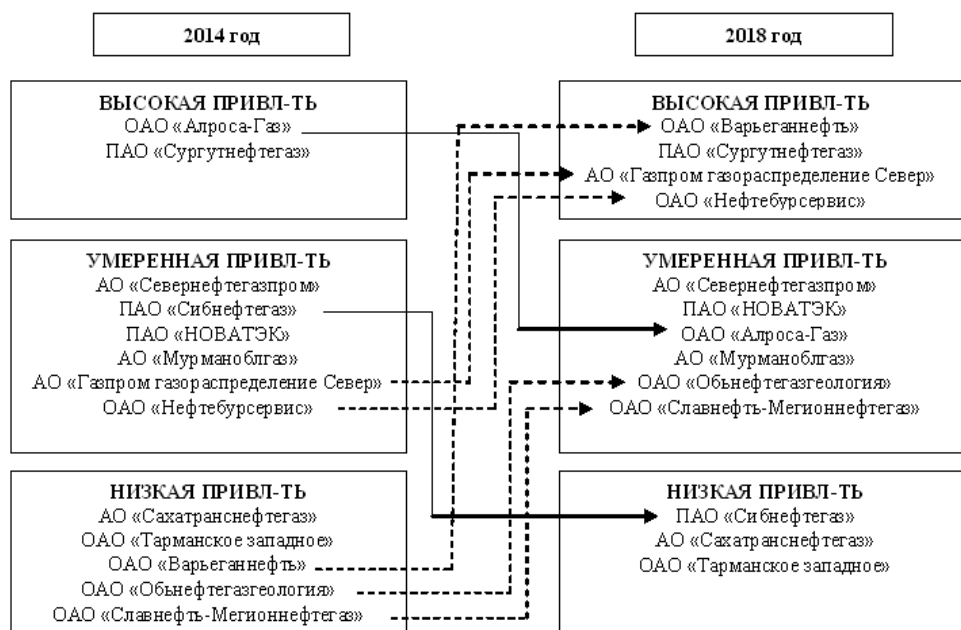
2014 год

2018 год

ВЫСОКАЯ ПРИВЛ-ТЬ
ОАО «Алроса-Газ»
ПАО «Сургутнефтегаз»

ВЫСОКАЯ ПРИВЛ-ТЬ
ОАО «Варьеганнефть»
ПАО «Сургутнефтегаз»
АО «Газпром газораспределение Север»
ОАО «Нефтебурсервис»

УМЕРЕННАЯ ПРИВЛ-ТЬ
АО «Севернефтегазпром»
ПАО «Сибнефтегаз»
ПАО «НОВАТЭК»
АО «Мурманоблгаз»
АО «Газпром газораспределение Север»
ОАО «Нефтебурсервис»

УМЕРЕННАЯ ПРИВЛ-ТЬ
АО «Севернефтегазпром»
ПАО «НОВАТЭК»
ОАО «Алроса-Газ»
АО «Мурманоблгаз»
ОАО «Обьнефтегазгеология»
ОАО «Славнефть-Мегионнефтегаз»

НИЗКАЯ ПРИВЛ-ТЬ
АО «Сахатранснефтегаз»
ОАО «Тарманское западное»
ОАО «Варьеганнефть»
ОАО «Обьнефтегазгеология»
ОАО «Славнефть-Мегионнефтегаз»

НИЗКАЯ ПРИВЛ-ТЬ
ПАО «Сибнефтегаз»
АО «Сахатранснефтегаз»
ОАО «Тарманское западное»